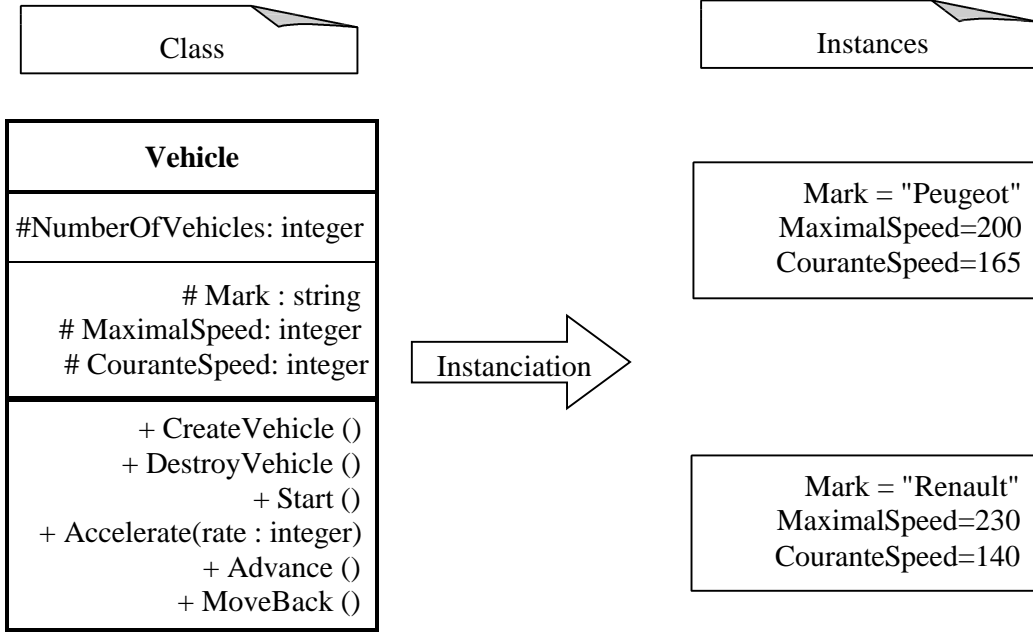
Class

Instances

Vehicle

#NumberOfVehicles: integer

# Mark : string
# MaximalSpeed: integer
# CouranteSpeed: integer

+ CreateVehicle ()
+ DestroyVehicle ()
+ Start ()
+ Accelerate(rate : integer)
+ Advance ()
+ MoveBack ()

Instanciation

Mark = "Peugeot"
MaximalSpeed=200
CouranteSpeed=165

Mark = "Renault"
MaximalSpeed=230
CouranteSpeed=140